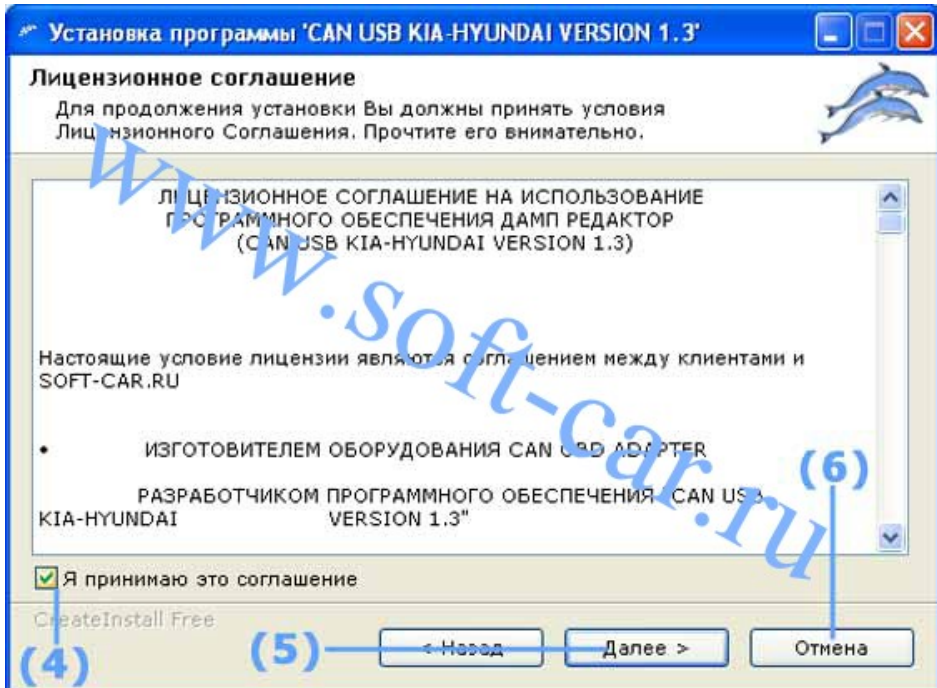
Установка программы 'CAN USB KIA-HYUNDAI VERSION 1.3'

Лицензионное соглашение

Для продолжения установки Вы должны принять условия Лицензионного Соглашения. Прочтите его внимательно.

www.soft-car.ru

ЛИЦЕНЗИОННОЕ СОГЛАШЕНИЕ НА ИСПОЛЬЗОВАНИЕ ПРОГРАММНОГО ОБЕСПЕЧЕНИЯ ДАМП РЕДАКТОР (CAN USB KIA-HYUNDAI VERSION 1.3)

Настоящие условие лицензии являются соглашением между клиентами и SOFT-CAR.RU

• ИЗГОТОВИТЕЛЕМ ОБОРУДОВАНИЯ CAN USB ADAPTER

РАЗРАБОТЧИКОМ ПРОГРАММНОГО ОБЕСПЕЧЕНИЯ "CAN USB KIA-HYUNDAI VERSION 1.3"

(6)

Я принимаю это соглашение

CreateInstall Free

(4)

(5)

< Назад

Далее >

Отмена